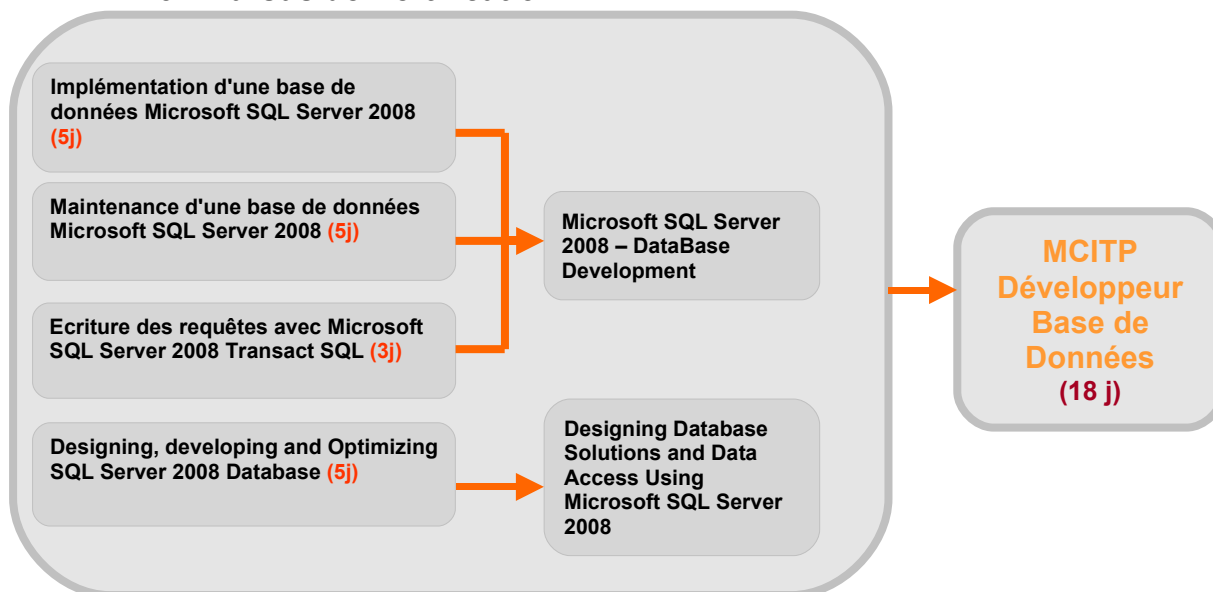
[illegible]

Implémentation d'une base de données Microsoft SQL Server 2008 (5j)

Maintenance d'une base de données Microsoft SQL Server 2008 (5j)

Ecriture des requêtes avec Microsoft SQL Server 2008 Transact SQL (3j)

Designing, developing and Optimizing SQL Server 2008 Database (5j)

Microsoft SQL Server 2008 – DataBase Development

Designing Database Solutions and Data Access Using Microsoft SQL Server 2008

MCITP Développeur Base de Données (18 j)